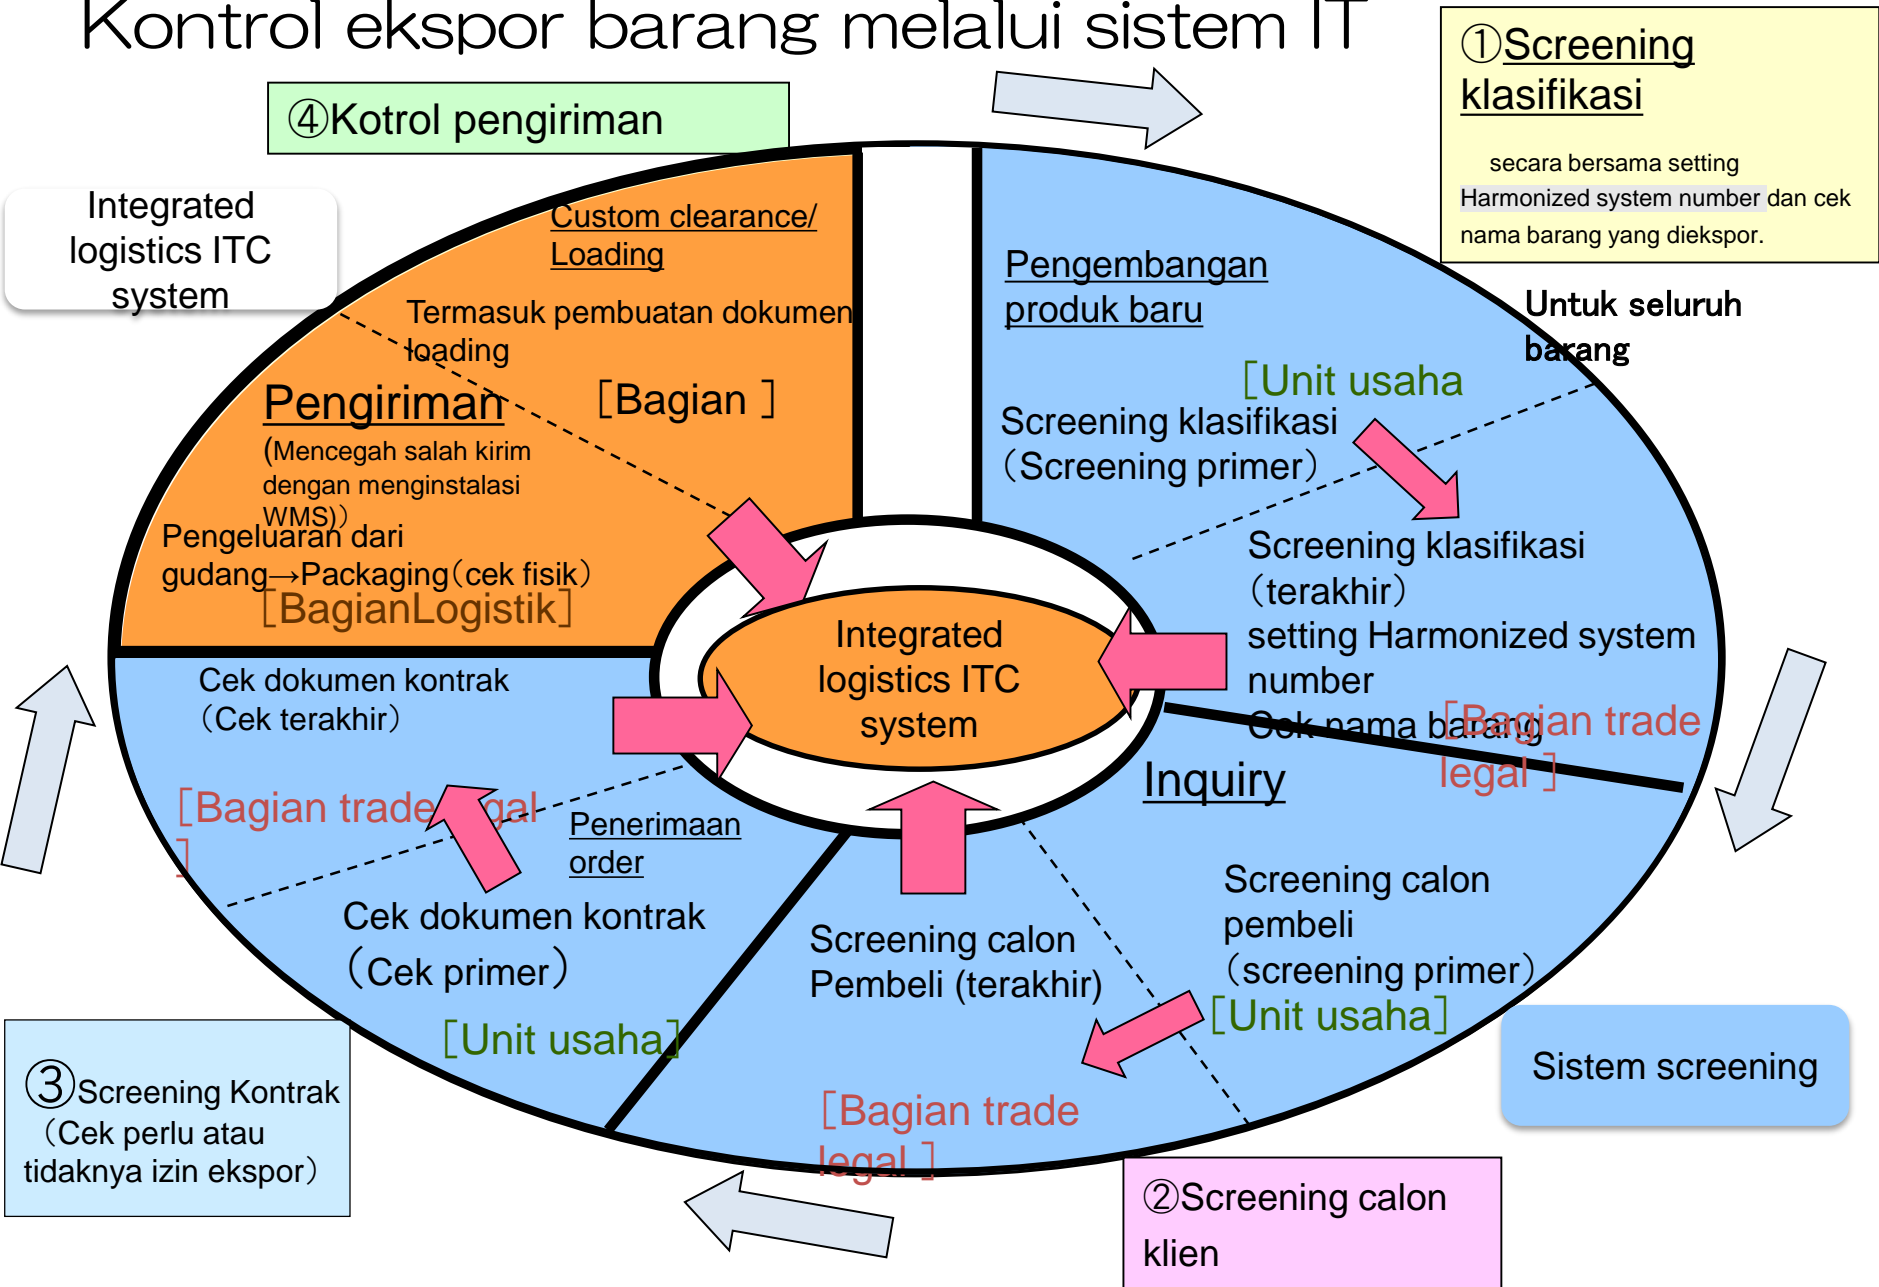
Kontrol ekspor barang melalui sistem IT

④Kotrol pengiriman

①Screening klasifikasi

secara bersama setting Harmonized system number dan cek nama barang yang diekspor.

Integrated logistics ITC system

Custom clearance/ Loading

Termasuk pembuatan dokumen loading

Pengiriman

[Bagian ]

(Mencegah salah kirim dengan menginstalasi WMS))

Pengeluaran dari gudang→Packaging(cek fisik)

[BagianLogistik]

Pengembangan produk baru

Untuk seluruh barang

[Unit usaha

Screening klasifikasi (Screening primer)

Screening klasifikasi (terakhir)

setting Harmonized system number

Cek nama barang

[Bagian trade legal ]

Integrated logistics ITC system

Cek dokumen kontrak (Cek terakhir)

[Bagian trade legal ]

Penerimaan order

Cek dokumen kontrak (Cek primer)

[Unit usaha]

Inquiry

Screening calon pembeli (screening primer)

Screening calon Pembeli (terakhir)

[Unit usaha]

Sistem screening

[Bagian trade legal ]

③Screening Kontrak (Cek perlu atau tidaknya izin ekspor)

②Screening calon klien